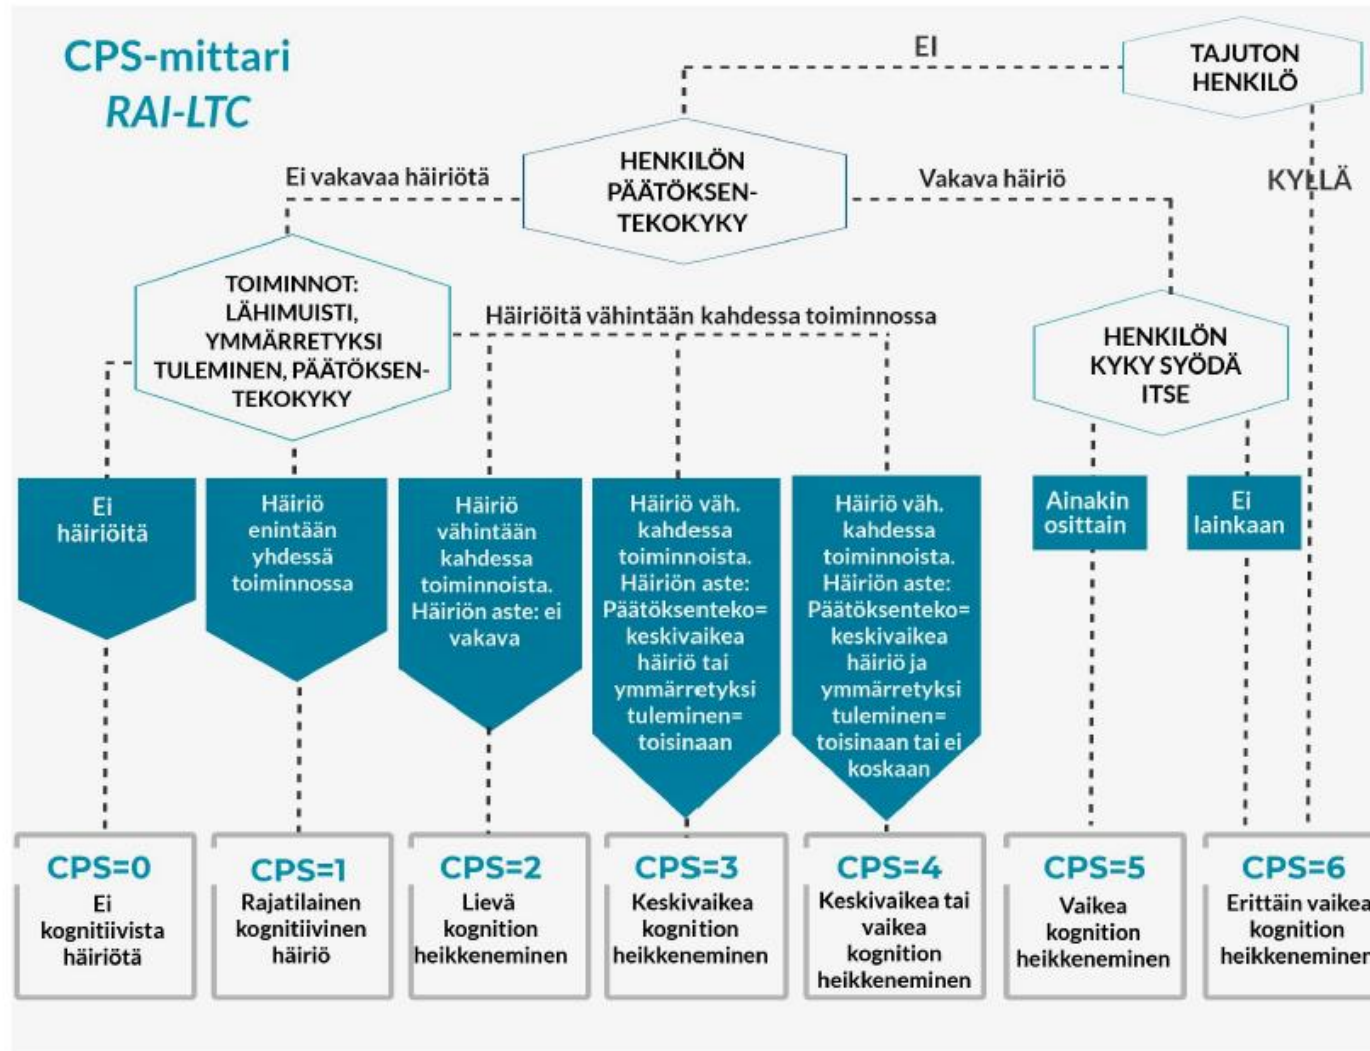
CPS-mittari
RAI-LTC

EI

TAJUTON HENKILÖ

HENKILÖN PÄÄTÖKSEN-TEKOKYKY

Ei vakavaa häiriötä

Vakava häiriö

KYLLÄ

TOIMINNOT: LÄHIMUISTI, YMMÄRRETYKSI TULEMINEN, PÄÄTÖKSEN-TEKOKYKY

Häiriöitä vähintään kahdessa toiminnossa

HENKILÖN KYKY SYÖDÄ ITSE

Ei häiriöitä

Häiriö enintään yhdessä toiminnossa

Häiriö vähintään kahdessa toiminnoista. Häiriön aste: ei vakava

Häiriö väh. kahdessa toiminnoista. Häiriön aste: Päätöksenteko= keskivaikea häiriö tai ymmärretyksi tuleminen= toisinaan

Häiriö väh. kahdessa toiminnoista. Häiriön aste: Päätöksenteko= keskivaikea häiriö ja ymmärretyksi tuleminen= toisinaan tai ei koskaan

Ainakin osittain

Ei lainkaan

CPS=0
Ei kognitiivista häiriötä

CPS=1
Rajatilainen kognitiivinen häiriö

CPS=2
Lievä kognition heikkeneminen

CPS=3
Keskivaikea kognition heikkeneminen

CPS=4
Keskivaikea tai vaikea kognition heikkeneminen

CPS=5
Vaikea kognition heikkeneminen

CPS=6
Erittäin vaikea kognition heikkeneminen